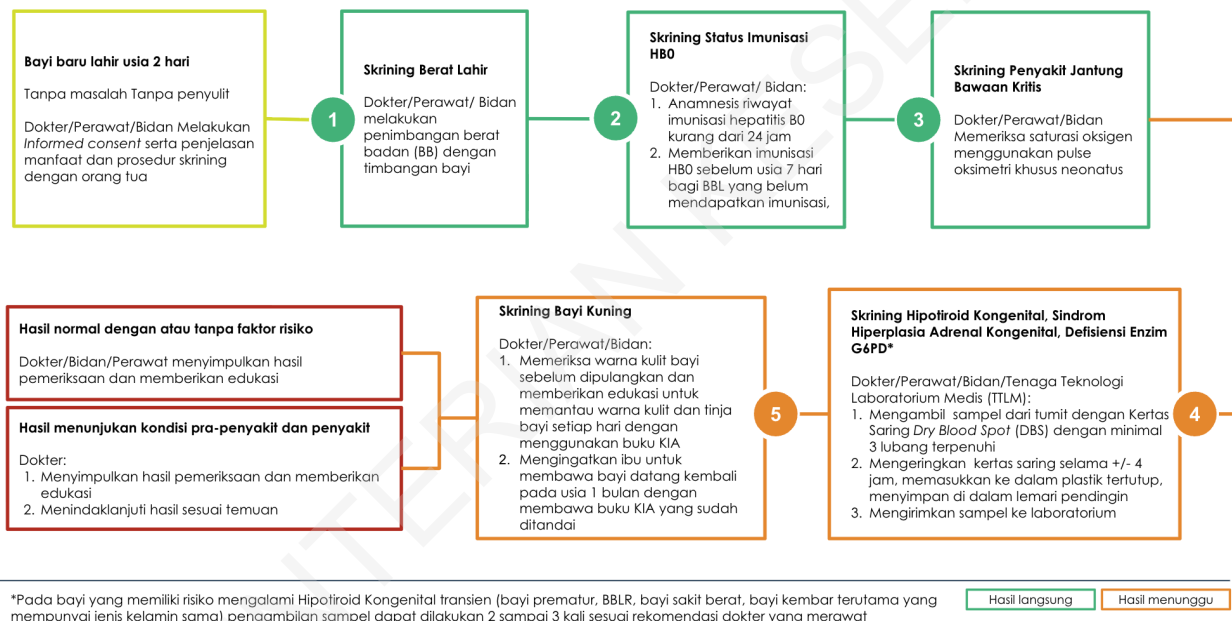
**Bayi baru lahir usia 2 hari**

Tanpa masalah Tanpa penyulit

Dokter/Perawat/Bidan Melakukan *Informed consent* serta penjelasan manfaat dan prosedur skrining dengan orang tua

1

**Skrining Berat Lahir**

Dokter/Perawat/ Bidan melakukan penimbangan berat badan (BB) dengan timbangan bayi

2

**Skrining Status Imunisasi HB0**

Dokter/Perawat/ Bidan:
1. Anamnesis riwayat imunisasi hepatitis B0 kurang dari 24 jam
2. Memberikan imunisasi HB0 sebelum usia 7 hari bagi BBL yang belum mendapatkan imunisasi,

3

**Skrining Penyakit Jantung Bawaan Kritis**

Dokter/Perawat/Bidan Memeriksa saturasi oksigen menggunakan pulse oksimetri khusus neonatus

4

**Skrining Hipotiroid Kongenital, Sindrom Hiperplasia Adrenal Kongenital, Defisiensi Enzim G6PD***

Dokter/Perawat/Bidan/Tenaga Teknologi Laboratorium Medis (TTLM):
1. Mengambil sampel dari tumit dengan Kertas Saring *Dry Blood Spot* (DBS) dengan minimal 3 lubang terpenuhi
2. Mengeringkan kertas saring selama +/- 4 jam, memasukkan ke dalam plastik tertutup, menyimpan di dalam lemari pendingin
3. Mengirimkan sampel ke laboratorium

5

**Skrining Bayi Kuning**

Dokter/Perawat/Bidan:
1. Memeriksa warna kulit bayi sebelum dipulangkan dan memberikan edukasi untuk memantau warna kulit dan tinja bayi setiap hari dengan menggunakan buku KIA
2. Mengingatkan ibu untuk membawa bayi datang kembali pada usia 1 bulan dengan membawa buku KIA yang sudah ditandai

**Hasil normal dengan atau tanpa faktor risiko**

Dokter/Bidan/Perawat menyimpulkan hasil pemeriksaan dan memberikan edukasi

**Hasil menunjukan kondisi pra-penyakit dan penyakit**

Dokter:
1. Menyimpulkan hasil pemeriksaan dan memberikan edukasi
2. Menindaklanjuti hasil sesuai temuan

*Pada bayi yang memiliki risiko mengalami Hipotiroid Kongenital transien (bayi prematur, BBLR, bayi sakit berat, bayi kembar terutama yang mempunyai jenis kelamin sama) pengambilan sampel dapat dilakukan 2 sampai 3 kali sesuai rekomendasi dokter yang merawat

Hasil langsung
Hasil menunggu